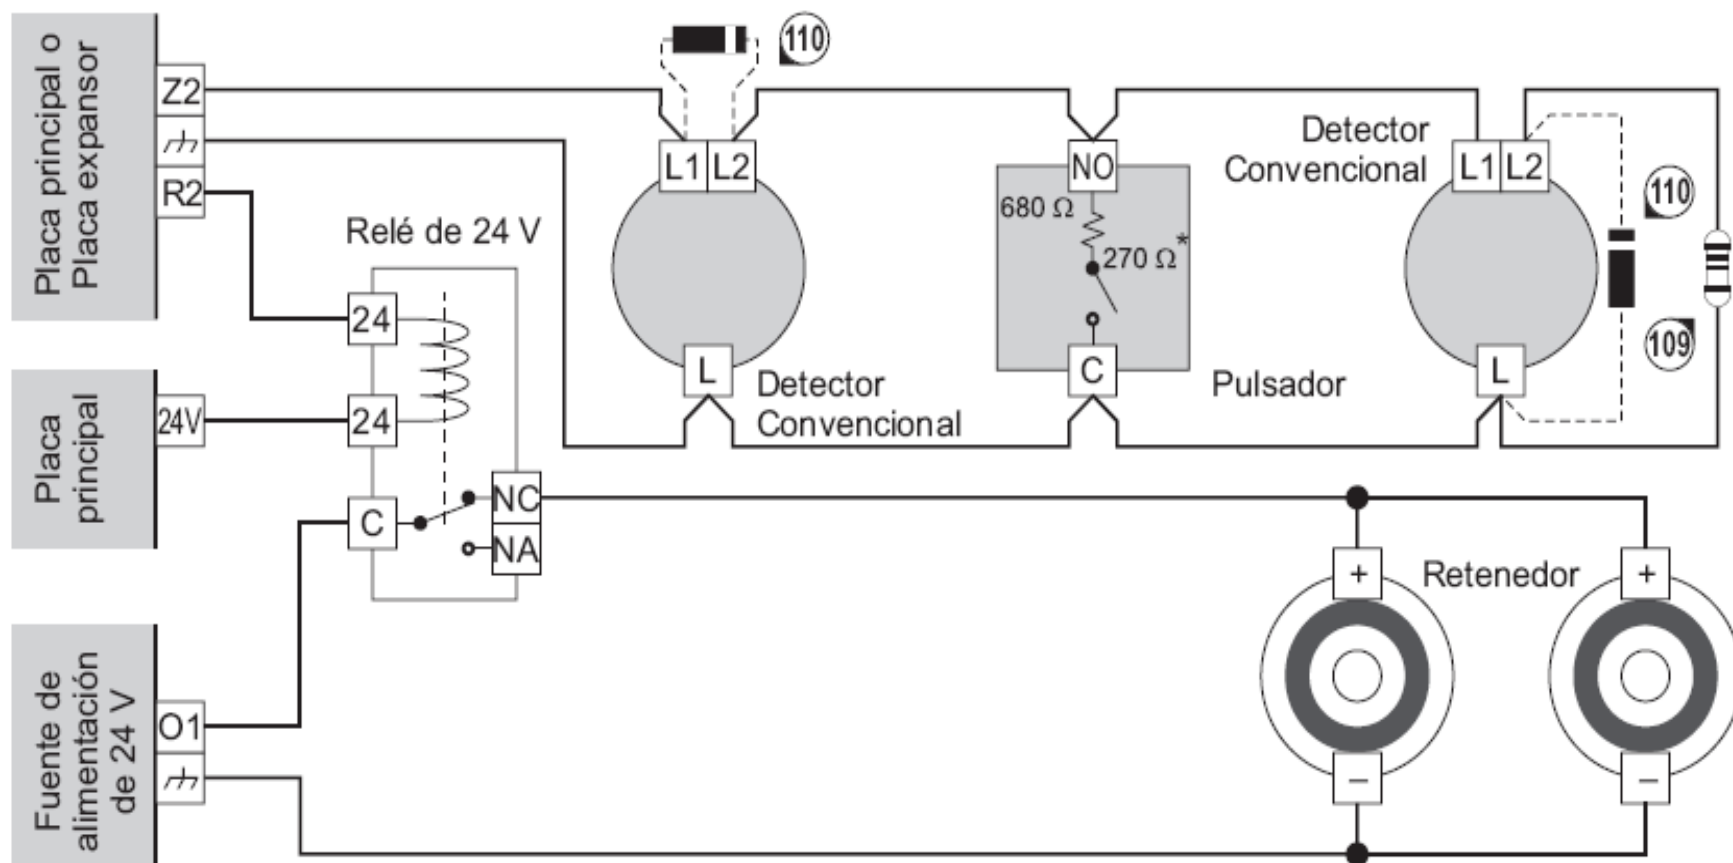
Placa principal o Placa expansor

Z2

R2

Relé de 24 V

24

24

Placa principal

24V

C

NC

NA

Fuente de alimentación de 24 V

O1

110

L1 L2

L

Detector Convencional

NO

680 Ω

270 Ω*

C

Pulsador

Detector Convencional

L1 L2

L

110

109

Retenedor

+

+

−

−